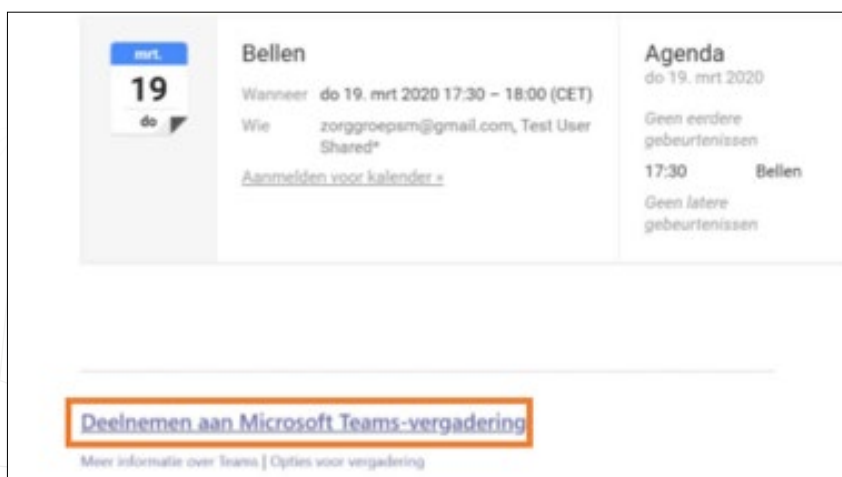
mrt.
19
do

Bellen

Wanneer do 19. mrt 2020 17:30 – 18:00 (CET)
Wie zorggroepsm@gmail.com, Test User Shared*
Aanmelden voor kalender »

Agenda
do 19. mrt 2020
Geen eerdere gebeurtenissen
17:30 Bellen
Geen latere gebeurtenissen

Deelnemen aan Microsoft Teams-vergadering
Meer informatie over Teams | Opties voor vergadering